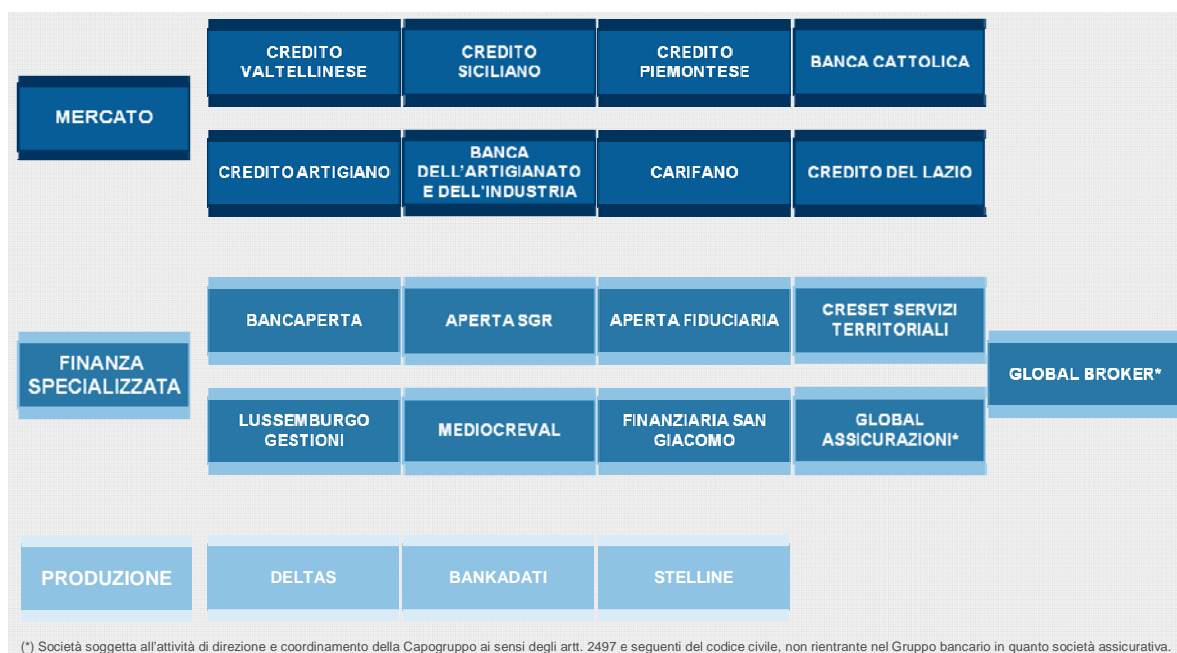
MERCATO

CREDITO VALTELLINESE

CREDITO SICILIANO

CREDITO PIEMONTESE

BANCA CATTOLICA

CREDITO ARTIGIANO

BANCA DELL'ARTIGIANATO E DELL'INDUSTRIA

CARIFANO

CREDITO DEL LAZIO

FINANZA SPECIALIZZATA

BANCAPERTA

APERTA SGR

APERTA FIDUCIARIA

CRESET SERVIZI TERRITORIALI

GLOBAL BROKER*

LUSSEMBURGO GESTIONI

MEDIOCREVAL

FINANZIARIA SAN GIACOMO

GLOBAL ASSICURAZIONI*

PRODUZIONE

DELTAS

BANKADATI

STELLINE

(*) Società soggetta all'attività di direzione e coordinamento della Capogruppo ai sensi degli artt. 2497 e seguenti del codice civile, non rientrante nel Gruppo bancario in quanto società assicurativa.